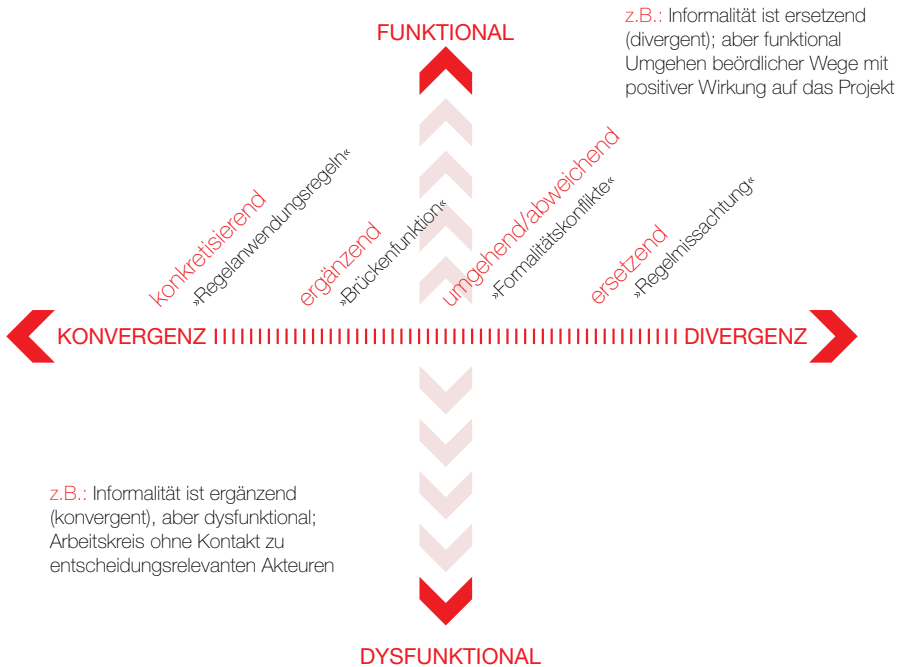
FUNKTIONAL

z.B.: Informalität ist ersetzend (divergent); aber funktional Umgehen beördlicher Wege mit positiver Wirkung auf das Projekt

konkretisierend
»Regelanwendungsregeln«

ergänzend
»Brückenfunktion«

umgehend/abweichend
»Formalitätskonflikte«

ersetzend
»Regelmissachtung«

KONVERGENZ

DIVERGENZ

z.B.: Informalität ist ergänzend (konvergent), aber dysfunktional; Arbeitskreis ohne Kontakt zu entscheidungsrelevanten Akteuren

DYSFUNKTIONAL